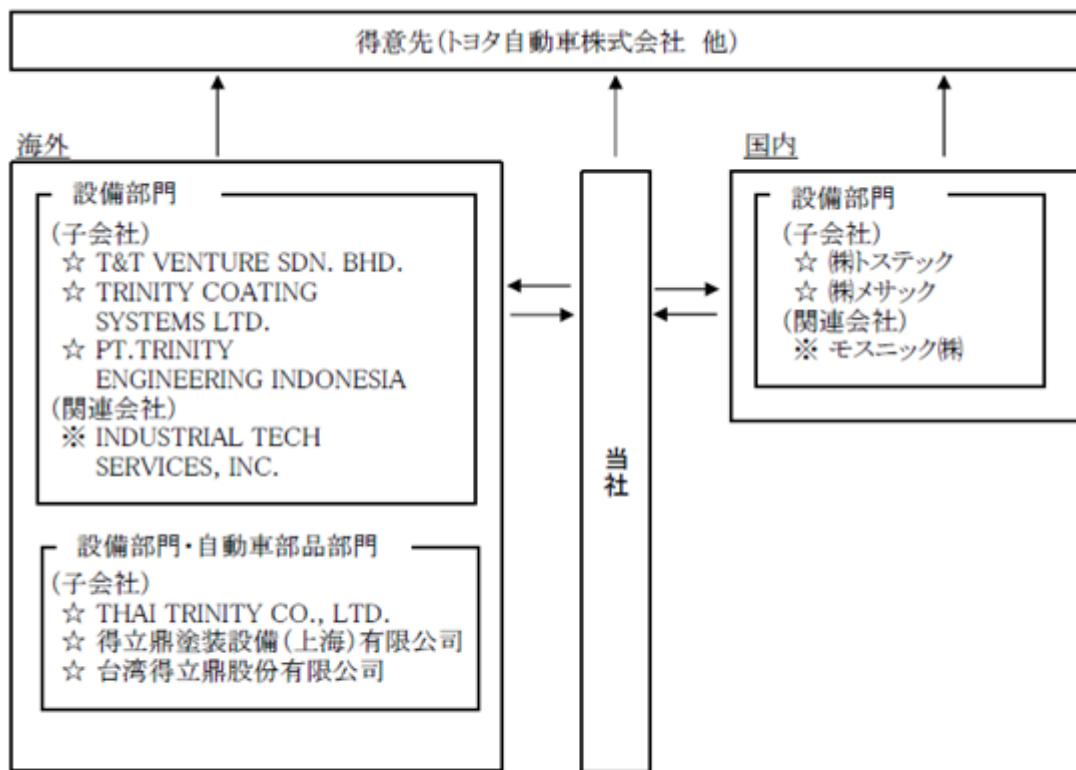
得意先(トヨタ自動車株式会社 他)

海外

設備部門

(子会社)
☆ T&T VENTURE SDN. BHD.
☆ TRINITY COATING SYSTEMS LTD.
☆ PT.TRINITY ENGINEERING INDONESIA
(関連会社)
※ INDUSTRIAL TECH SERVICES, INC.

設備部門・自動車部品部門

(子会社)
☆ THAI TRINITY CO., LTD.
☆ 得立鼎塗装設備(上海)有限公司
☆ 台湾得立鼎股份有限公司

当社

国内

設備部門

(子会社)
☆ ㈱トステック
☆ ㈱メサック
(関連会社)
※ モスニック㈱